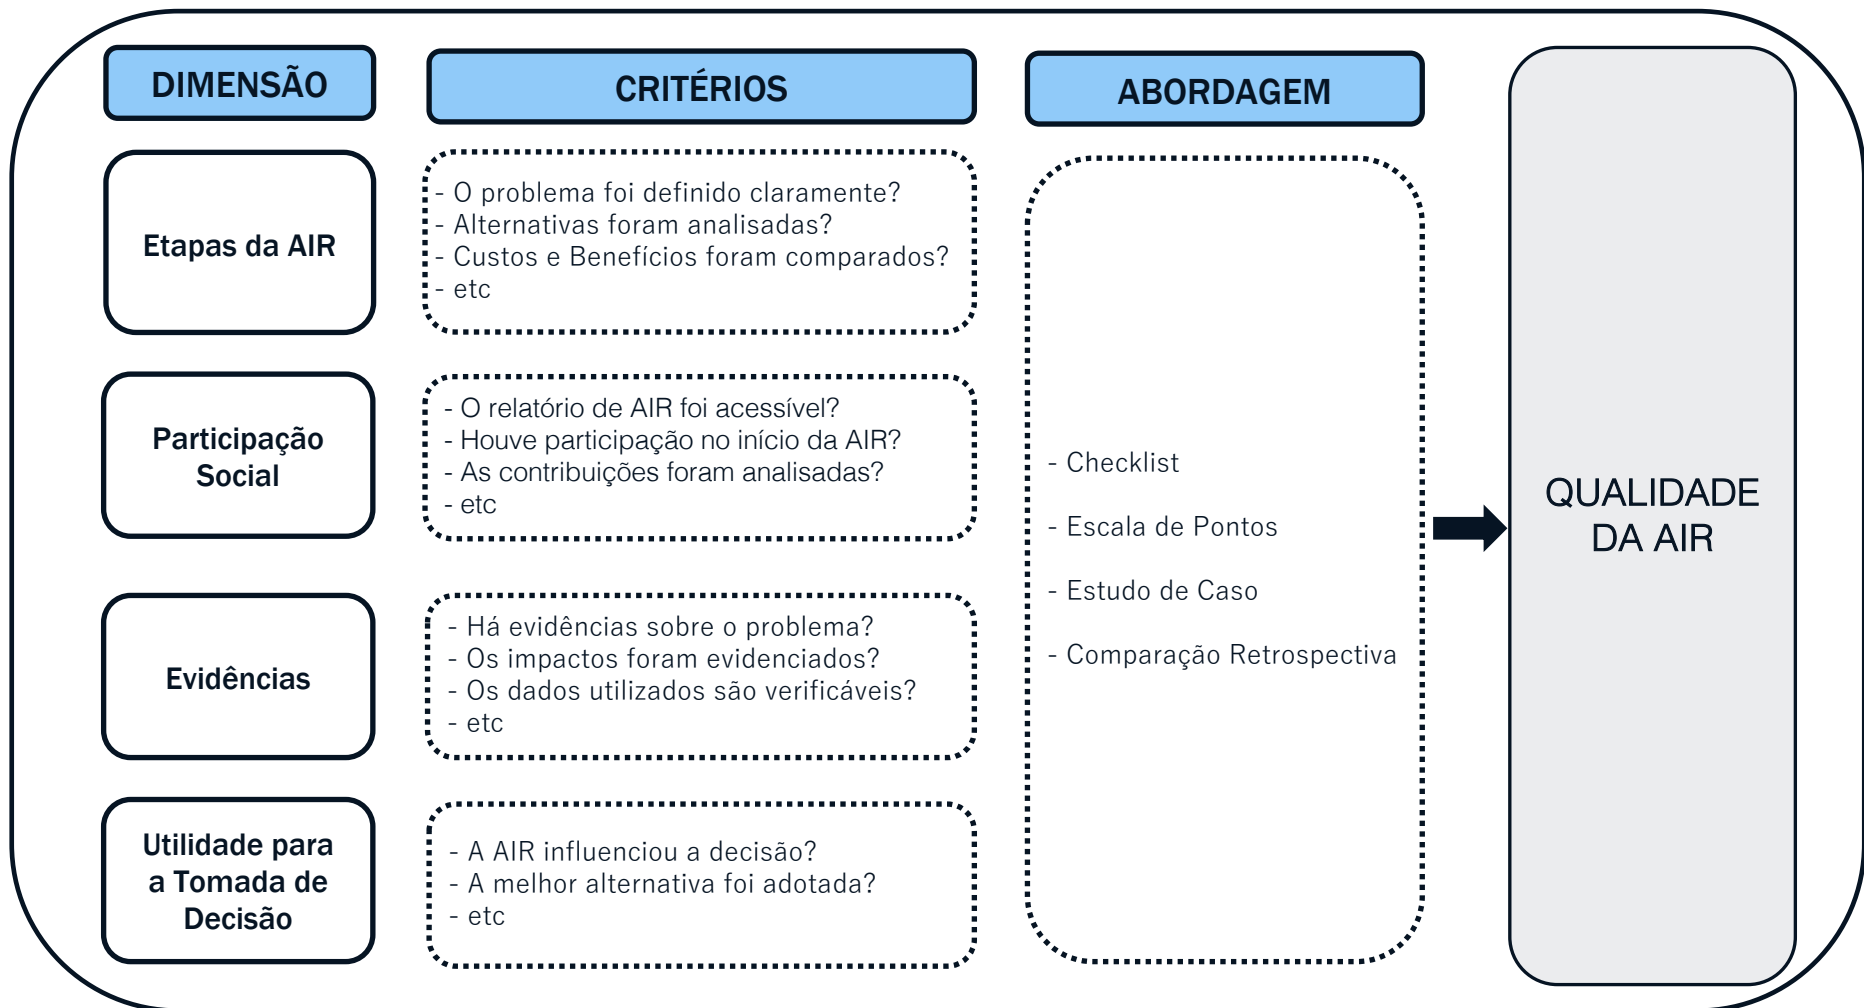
DIMENSÃO

CRITÉRIOS

ABORDAGEM

Etapas da AIR

- O problema foi definido claramente?
- Alternativas foram analisadas?
- Custos e Benefícios foram comparados?
- etc

Participação Social

- O relatório de AIR foi acessível?
- Houve participação no início da AIR?
- As contribuições foram analisadas?
- etc

Evidências

- Há evidências sobre o problema?
- Os impactos foram evidenciados?
- Os dados utilizados são verificáveis?
- etc

Utilidade para a Tomada de Decisão

- A AIR influenciou a decisão?
- A melhor alternativa foi adotada?
- etc

- Checklist

- Escala de Pontos

- Estudo de Caso

- Comparação Retrospectiva

QUALIDADE DA AIR